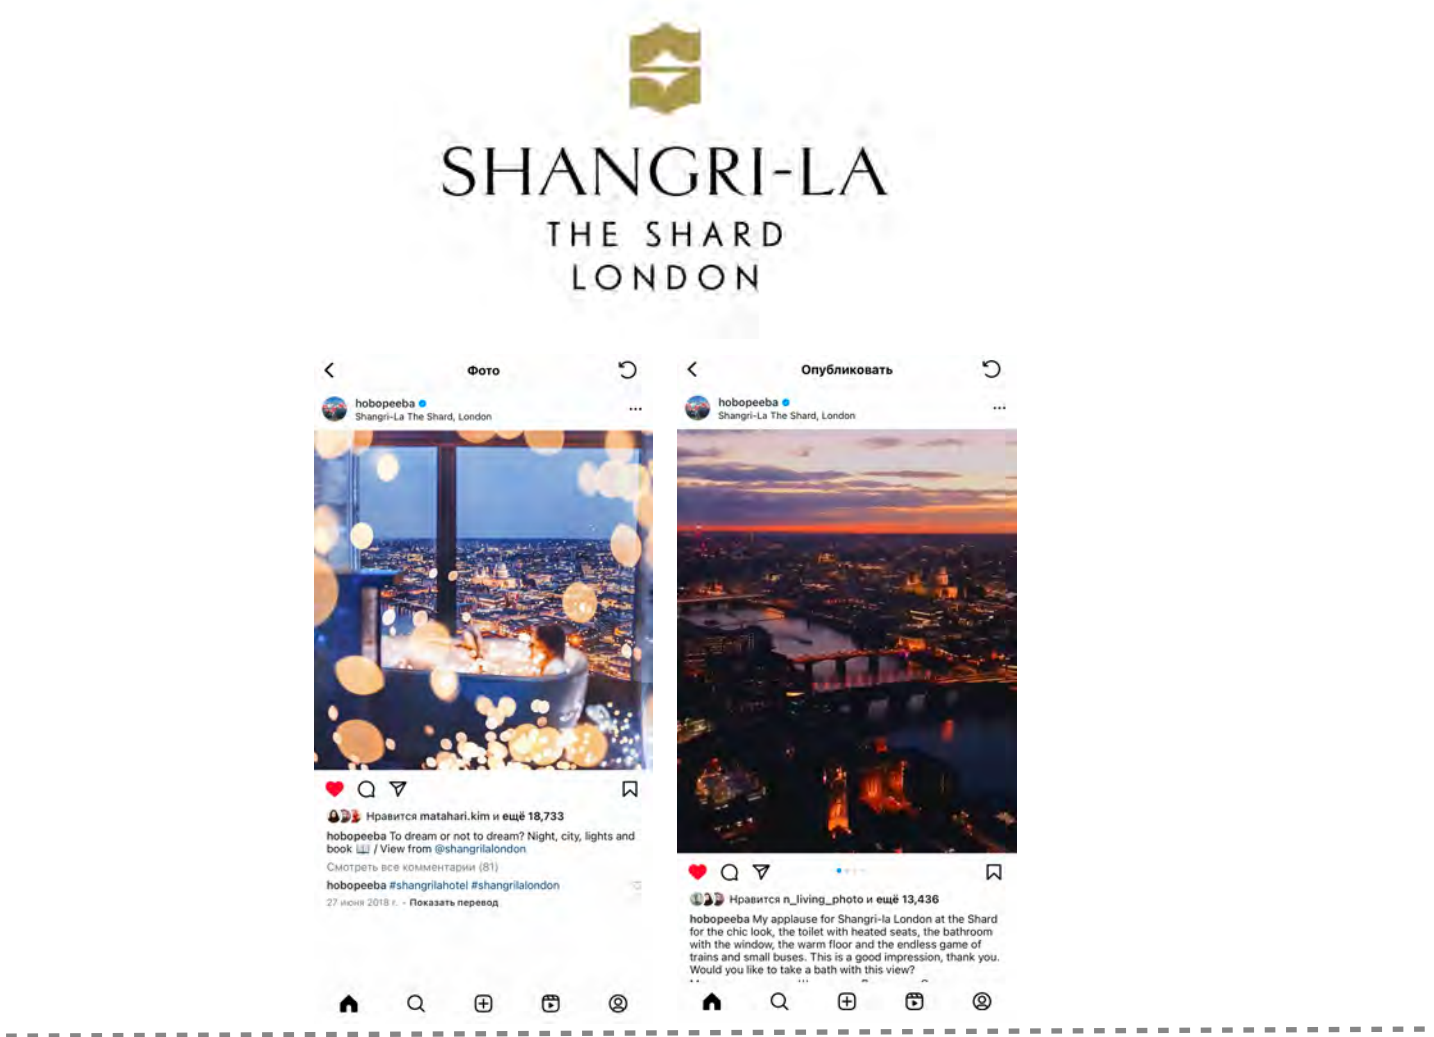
SHANGRI-LA
THE SHARD
LONDON

Фото

hobopeeba
Shangri-La The Shard, London

Нравится matahari.kim и ещё 18,733

hobopeeba To dream or not to dream? Night, city, lights and book 📖 / View from @shangrilalondon

Смотреть все комментарии (81)

hobopeeba #shangrilahotel #shangrilalondon

27 июня 2018 г. · Показать перевод

Опубликовать

hobopeeba
Shangri-La The Shard, London

Нравится n_living_photo и ещё 13,436

hobopeeba My applause for Shangri-la London at the Shard for the chic look, the toilet with heated seats, the bathroom with the window, the warm floor and the endless game of trains and small buses. This is a good impression, thank you. Would you like to take a bath with this view?